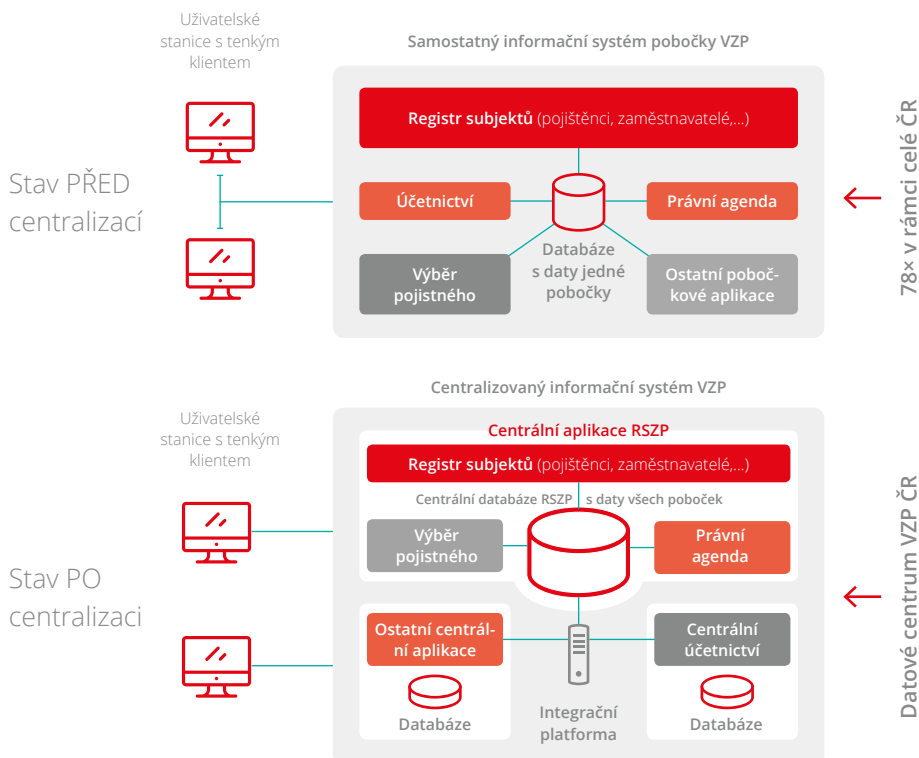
Uživatelské stanice s tenkým klientem

Samostatný informační systém pobočky VZP

Registr subjektů (pojištěnci, zaměstnavatelé,...)

Stav PŘED centralizací

Účetnictví

Právní agenda

Databáze s daty jedné pobočky

Výběr pojistného

Ostatní pobočkové aplikace

78× v rámci celé ČR

Centralizovaný informační systém VZP

Uživatelské stanice s tenkým klientem

Centrální aplikace RSZP

Registr subjektů (pojištěnci, zaměstnavatelé,...)

Centrální databáze RSZP | s daty všech poboček

Výběr pojistného

Právní agenda

Stav PO centralizaci

Ostatní centrální aplikace

Centrální účetnictví

Databáze

Integrační platforma

Databáze

Datové centrum VZP ČR